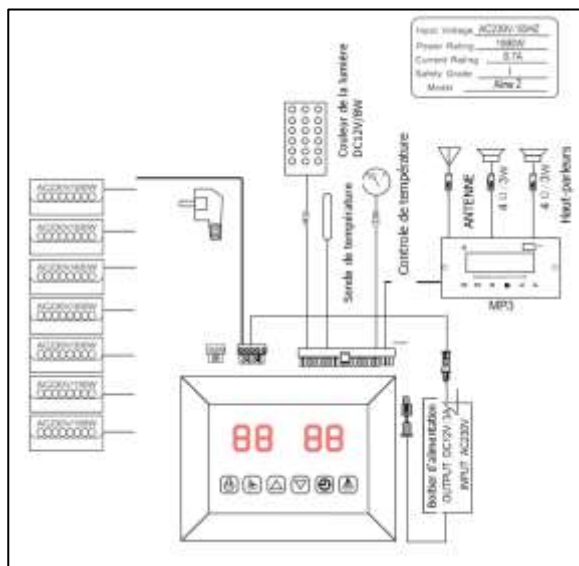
| | |
|---|---|
| Input Voltage | AC230V 50HZ |
| Power Rating | 1680W |
| Current Rating | 8.7A |
| Safety Grade | I |
| Model | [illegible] |

Couleur de la lumière DC12V/8W

Sonde de température

Controle de température

ANTENNE

4 Ω /3W

4 Ω /3W

Haut-parleurs

MP3

AC230V/180W

AC230V/180W

AC230V/180W

AC230V/180W

AC230V/180W

AC230V/180W

AC230V/180W

88 88

Boitier d'alimentation
OUTPUT DC12V 1A
INPUT AC230V